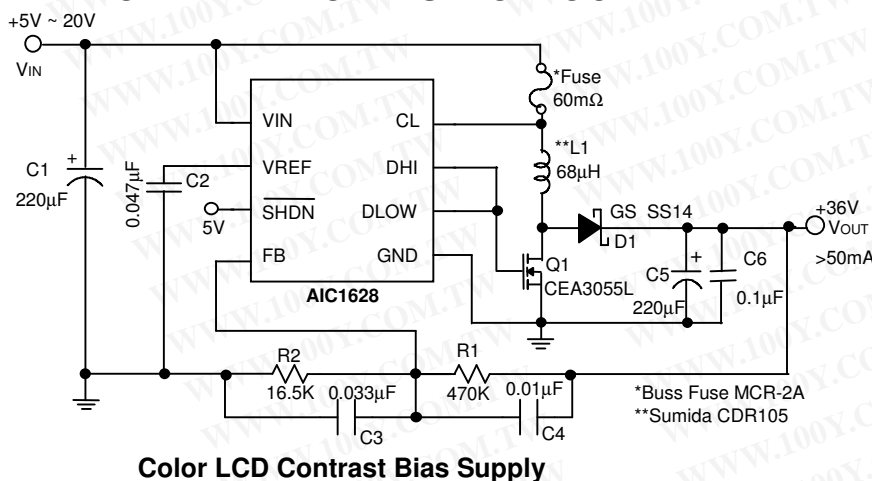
+5V ~ 20V
VIN
C1
220μF
0.047μF
C2
5V
VIN
VREF
$\overline{SHDN}$
FB
CL
DHI
DLOW
GND
AIC1628
*Fuse
60mΩ
**L1
68μH
GS SS14
D1
+36V
VOUT
>50mA
Q1
CEA3055L
C5
220μF
C6
0.1μF
R2
16.5K
0.033μF
C3
R1
470K
0.01μF
C4
*Buss Fuse MCR-2A
**Sumida CDR105
Color LCD Contrast Bias Supply
WWW.100Y.COM.TW